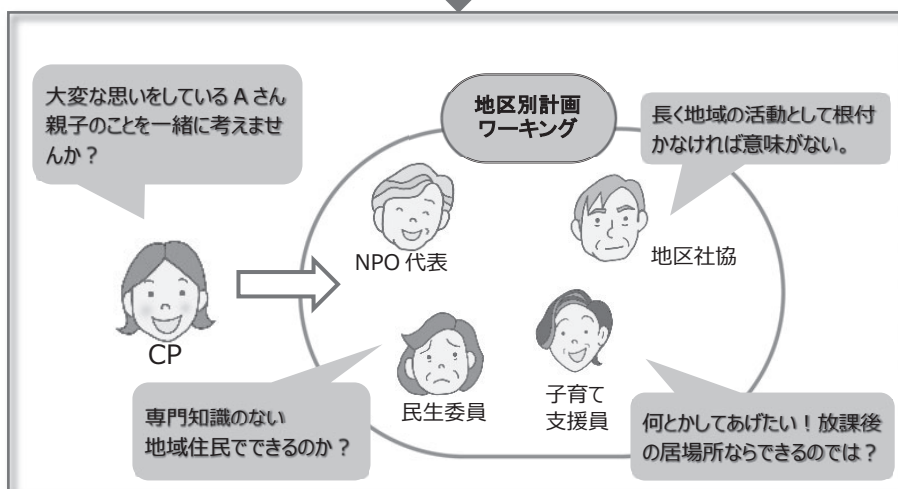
大変な思いをしている A さん親子のことを一緒に考えませんか？

地区別計画ワーキング

長く地域の活動として根付かなければ意味がない。

NPO 代表

地区社協

CP

専門知識のない地域住民でできるのか？

民生委員

子育て支援員

何とかしてあげたい！放課後の居場所ならできるのでは？